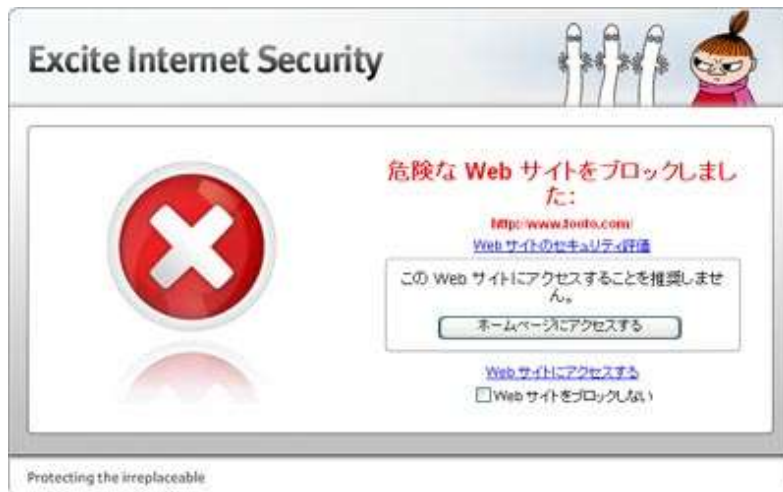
Excite Internet Security

危険な Web サイトをブロックしました:

http://www.foofo.com/

Web サイトのセキュリティ評価

この Web サイトにアクセスすることを推奨しません。

ホームページにアクセスする

Web サイトにアクセスする

Web サイトをブロックしない

Protecting the irreplaceable